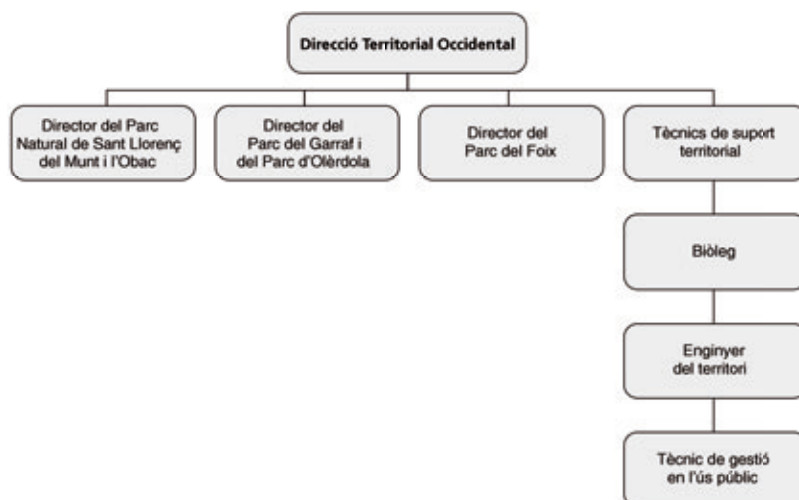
Direcció Territorial Occidental

Director del Parc Natural de Sant Llorenç del Munt i l'Obac

Director del Parc del Garraf i del Parc d'Olèrdola

Director del Parc del Foix

Tècnics de suport territorial

Biòleg

Enginyer del territori

Tècnic de gestió en l'ús públic